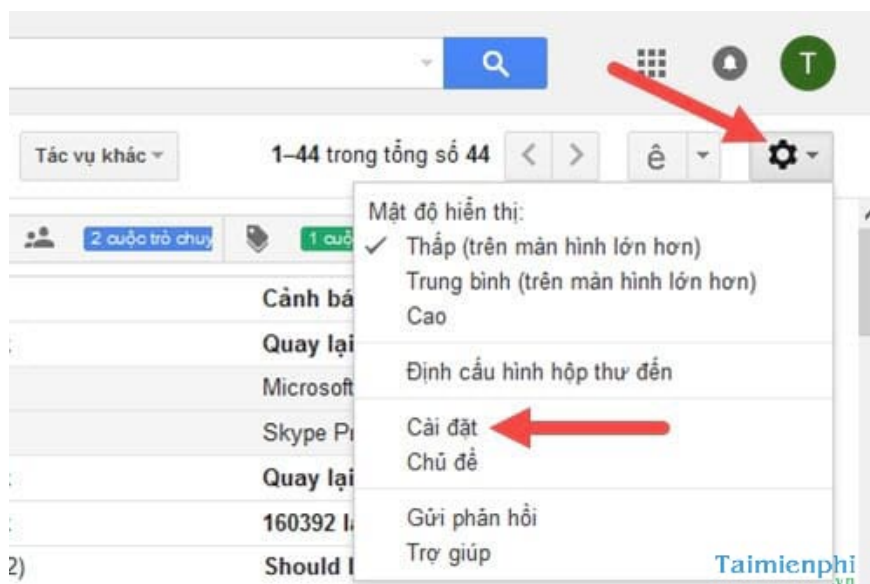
T

Tác vụ khác

1–44 trong tổng số 44

ê

2 cuộc trò chuy

1 cuộ

Cảnh bá

Quay lại

Microsoft

Skype P

Quay lại

160392 l

Should

2)

Mật độ hiển thị:
✓ Thấp (trên màn hình lớn hơn)
Trung bình (trên màn hình lớn hơn)
Cao

Định cấu hình hộp thư đến

Cài đặt
Chủ đề

Gửi phản hồi
Trợ giúp

Taimienphi
.vn